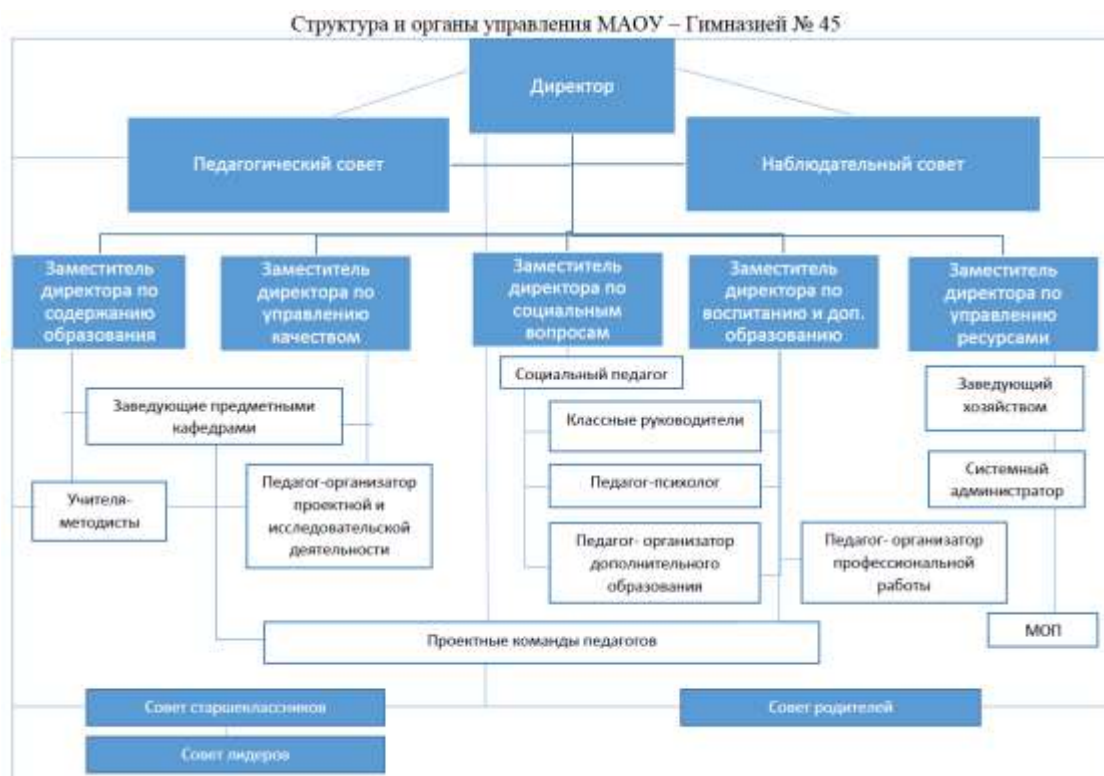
Структура и органы управления МАОУ – Гимназией № 45

Директор

Педагогический совет

Наблюдательный совет

Заместитель директора по содержанию образования

Заместитель директора по управлению качеством

Заместитель директора по социальным вопросам

Заместитель директора по воспитанию и доп. образованию

Заместитель директора по управлению ресурсами

Социальный педагог

Заведующие предметными кафедрами

Классные руководители

Заведующий хозяйством

Учителя-методисты

Педагог-организатор проектной и исследовательской деятельности

Педагог-психолог

Системный администратор

Педагог- организатор дополнительного образования

Педагог- организатор профессиональной работы

Проектные команды педагогов

МОП

Совет старшеклассников

Совет родителей

Совет лидеров